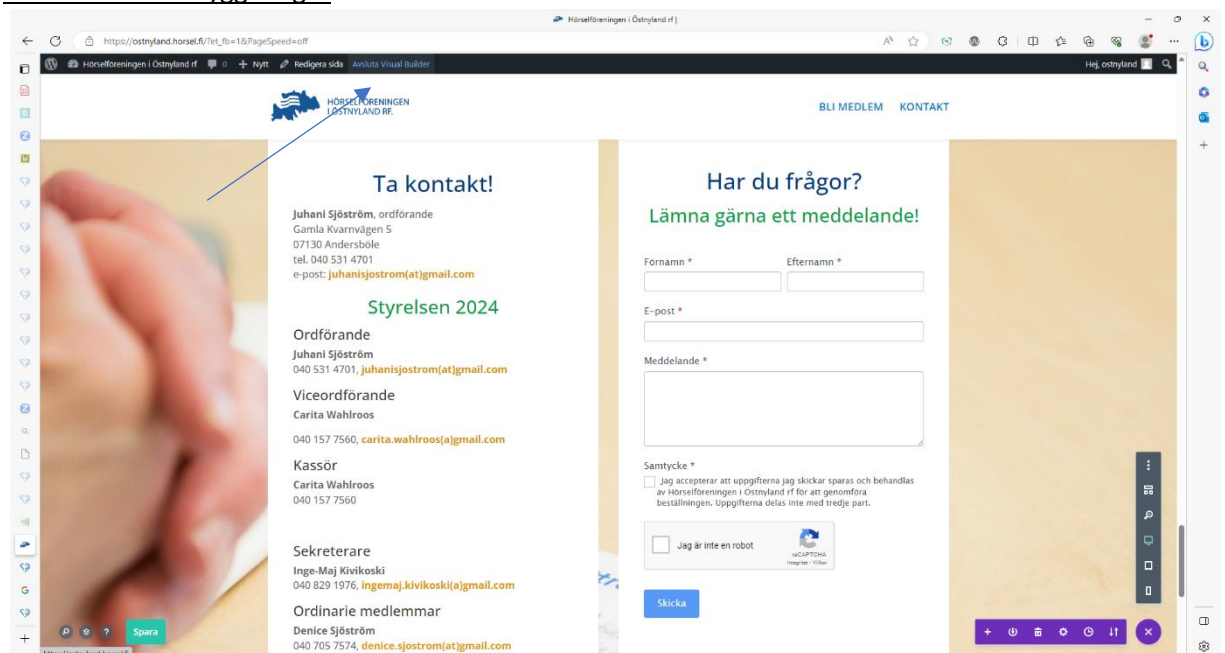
Hörselföreningen i Östnyland rf |

https://ostnyland.horsel.fi/?et_fb=1&PageSpeed=off

Hörselföreningen i Östnyland rf 0 + Nytt Redigera sida Avsluta Visual Builder

Hej, ostnyland

HÖRSELFÖRENINGEN I ÖSTNYLAND RF.

BLI MEDLEM KONTAKT

Ta kontakt!

Juhani Sjöström, ordförande
Gamla Kvarnvägen 5
07130 Andersböle
tel. 040 531 4701
e-post: juhanisjostrom(at)gmail.com

Styrelsen 2024

Ordförande
Juhani Sjöström
040 531 4701, juhanisjostrom(at)gmail.com

Viceordförande
Carita Wahlroos

040 157 7560, carita.wahlroos(a)gmail.com

Kassör
Carita Wahlroos
040 157 7560

Sekreterare
Inge-Maj Kivikoski
040 829 1976, ingemaj.kivikoski(a)gmail.com

Ordinarie medlemmar
Denice Sjöström
040 705 7574, denice.sjostrom(at)gmail.com

Har du frågor?
Lämna gärna ett meddelande!

Förnamn *
Efternamn *

E-post *

Meddelande *

Samtycke *
Jag accepterar att uppgifterna jag skickar sparas och behandlas av Hörselföreningen i Östnyland rf för att genomföra beställningen. Uppgifterna delas inte med tredje part.

Jag är inte en robot
reCAPTCHA
Integritet - Villkor

Skicka

Spara